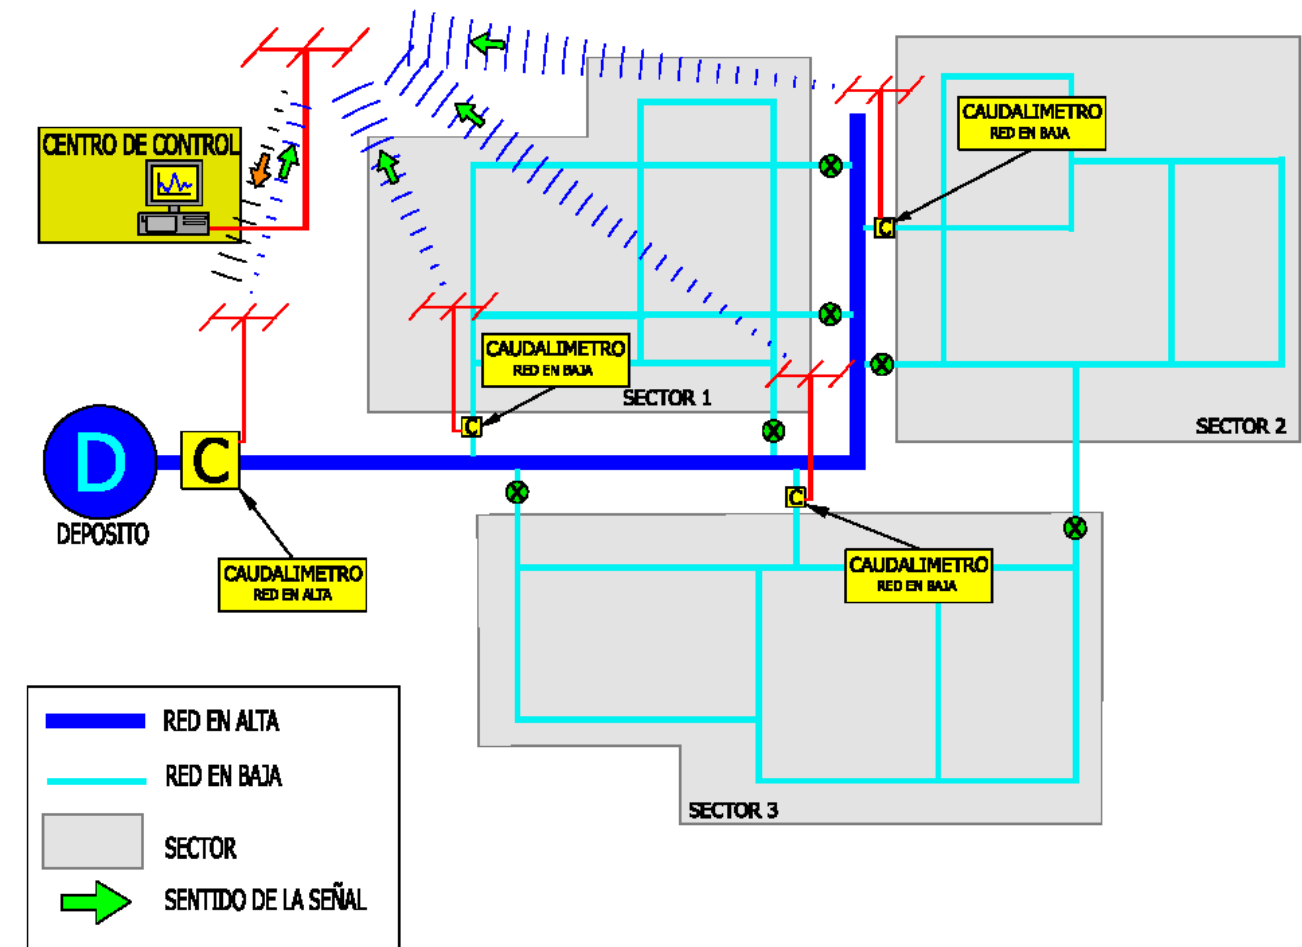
CENTRO DE CONTROL

CAUDALIMETRO
RED EN BAJA

C

CAUDALIMETRO
RED EN BAJA

C

SECTOR 1

SECTOR 2

D

C

DEPOSITO

CAUDALIMETRO
RED EN ALTA

C

CAUDALIMETRO
RED EN BAJA

SECTOR 3

RED EN ALTA

RED EN BAJA

SECTOR

SENTIDO DE LA SEÑAL